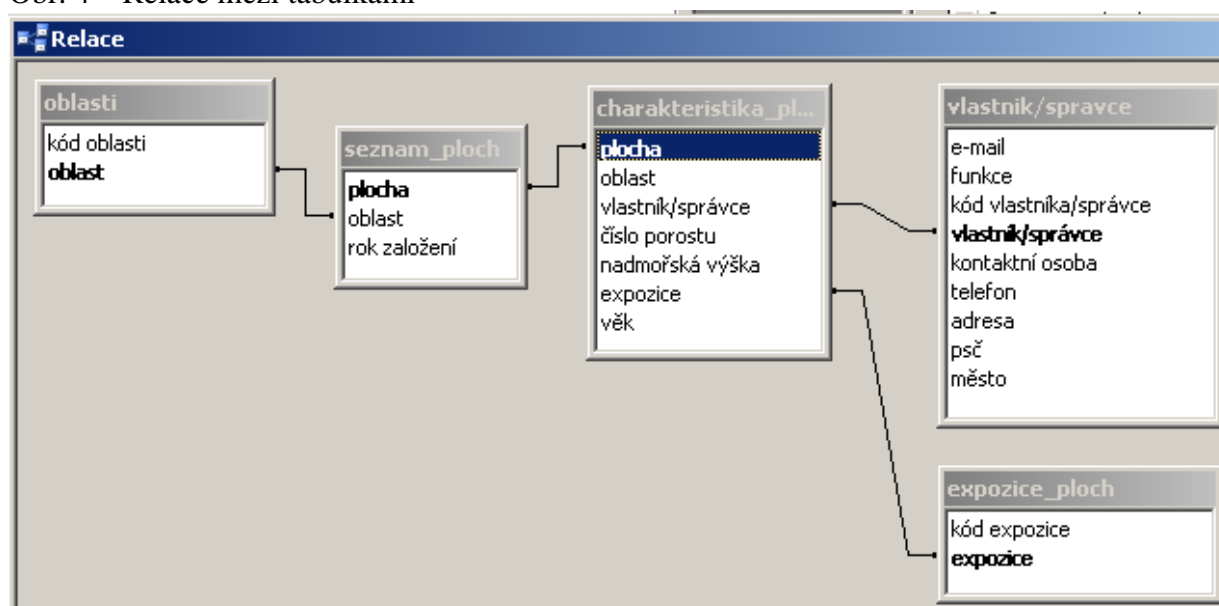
Obr. 4 – Relace mezi tabulkami

Relace

oblasti
kód oblasti
oblast

seznam_ploch
plocha
oblast
rok založení

charakteristika_pl...
plocha
oblast
vlastník/správce
číslo porostu
nadmořská výška
expozice
věk

vlastnik/spravce
e-mail
funkce
kód vlastníka/správce
vlastník/správce
kontaktní osoba
telefon
adresa
psč
město

expozice_ploch
kód expozice
expozice